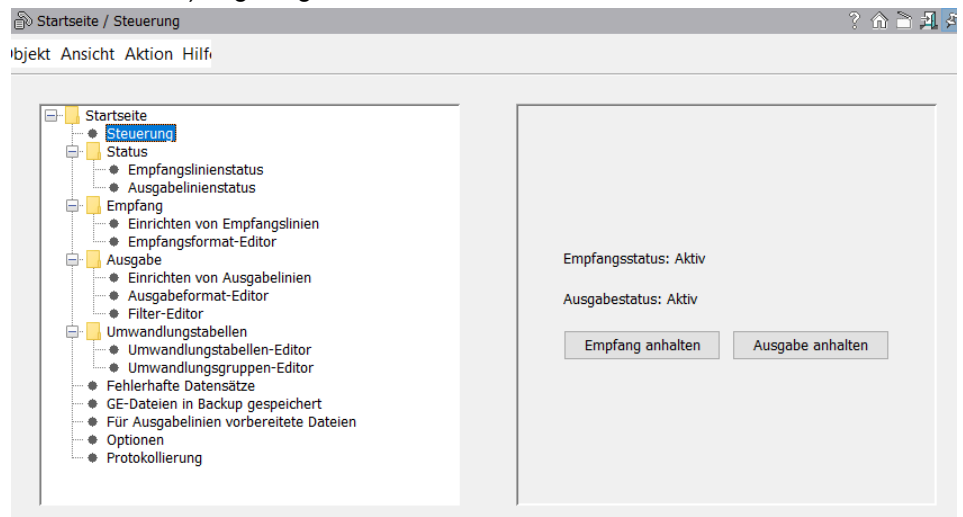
Startseite / Steuerung

?

)bjekt Ansicht Aktion Hilf(

Startseite
Steuerung
Status
Empfangslinienstatus
Ausgabelinienstatus
Empfang
Einrichten von Empfangslinien
Empfangsformat-Editor
Ausgabe
Einrichten von Ausgabelinien
Ausgabeformat-Editor
Filter-Editor
Umwandlungstabellen
Umwandlungstabellen-Editor
Umwandlungsgruppen-Editor
Fehlerhafte Datensätze
GE-Dateien in Backup gespeichert
Für Ausgabelinien vorbereitete Dateien
Optionen
Protokollierung

Empfangsstatus: Aktiv

Ausgabestatus: Aktiv

Empfang anhalten

Ausgabe anhalten